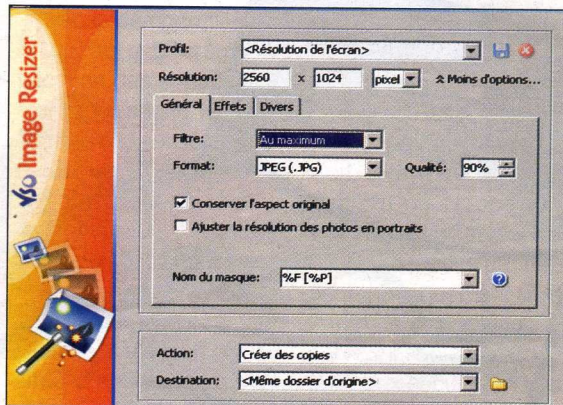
VSO Image Resizer

Profil: <Résolution de l'écran>

Résolution: 2560 x 1024 pixel ≈ Moins d'options...

Général | Effets | Divers

Filtre: Au maximum

Format: JPEG (.JPG) Qualité: 90%

☑ Conserver l'aspect original

☐ Ajuster la résolution des photos en portraits

Nom du masque: %F [%P]

Action: Créer des copies

Destination: <Même dossier d'origine>